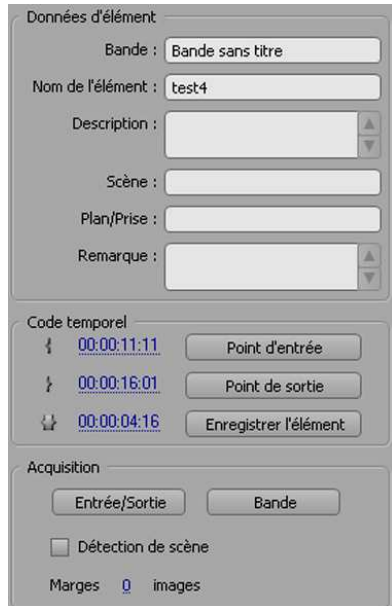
Données d'élément

Bande : Bande sans titre

Nom de l'élément : test4

Description :

Scène :

Plan/Prise :

Remarque :

Code temporel

00:00:11:11 Point d'entrée

00:00:16:01 Point de sortie

00:00:04:16 Enregistrer l'élément

Acquisition

Entrée/Sortie Bande

Détection de scène

Marges 0 images